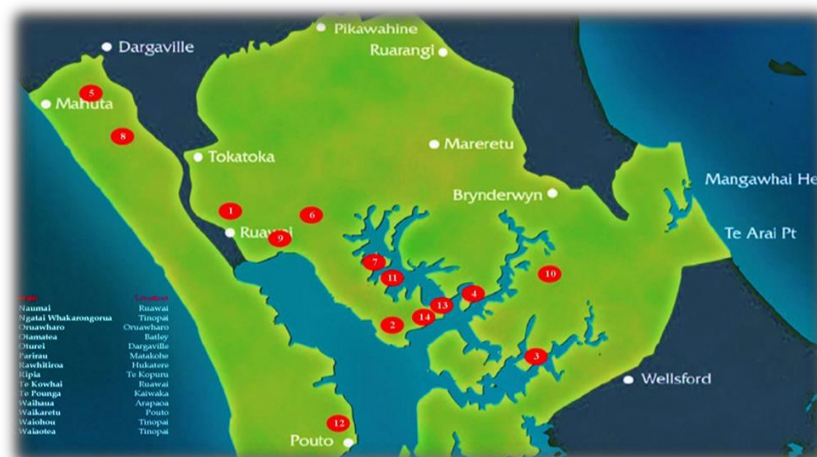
Dargaville
Pikawahine
Ruarangi
Mahuta
5
8
Tokatoka
Mareretu
Bryndenwyn
Mangawhai He
Te Arai Pt
1
Ruawai
9
6
7
11
10
13
4
14
2
3
Wellsford
12
Pouto

| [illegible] | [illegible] |
|---|---|
| Naumai | Ruawai |
| Ngatai Whakarongorua | Tinopai |
| Oruawharo | Oruawharo |
| Otamatea | Batley |
| Oturei | Dargaville |
| Parirau | Matakohe |
| Rawhitiroa | Hukatere |
| Ripia | Te Kopuru |
| Te Kowhai | Ruawai |
| Te Pounga | Kaiwaka |
| Waihaua | Arapaoa |
| Waikaretu | Pouto |
| Waiohou | Tinopai |
| Waiaotea | Tinopai |